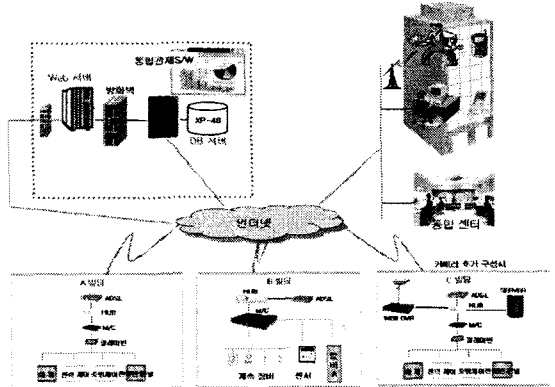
통합관제S/W

Web 서버

방화벽

XP-48

DB 서버

인터넷

통합 센터

A 빌딩

ADSL

HUB

M/C

경계화면

전력 제어 모듈

B 빌딩

HUB

ADSL

M/C

계측 장비

센서

카메라 추가 구성시

C 빌딩

ADSL

HUB

SERVER

WEB DVR

M/C

경계화면

전력 제어 모듈